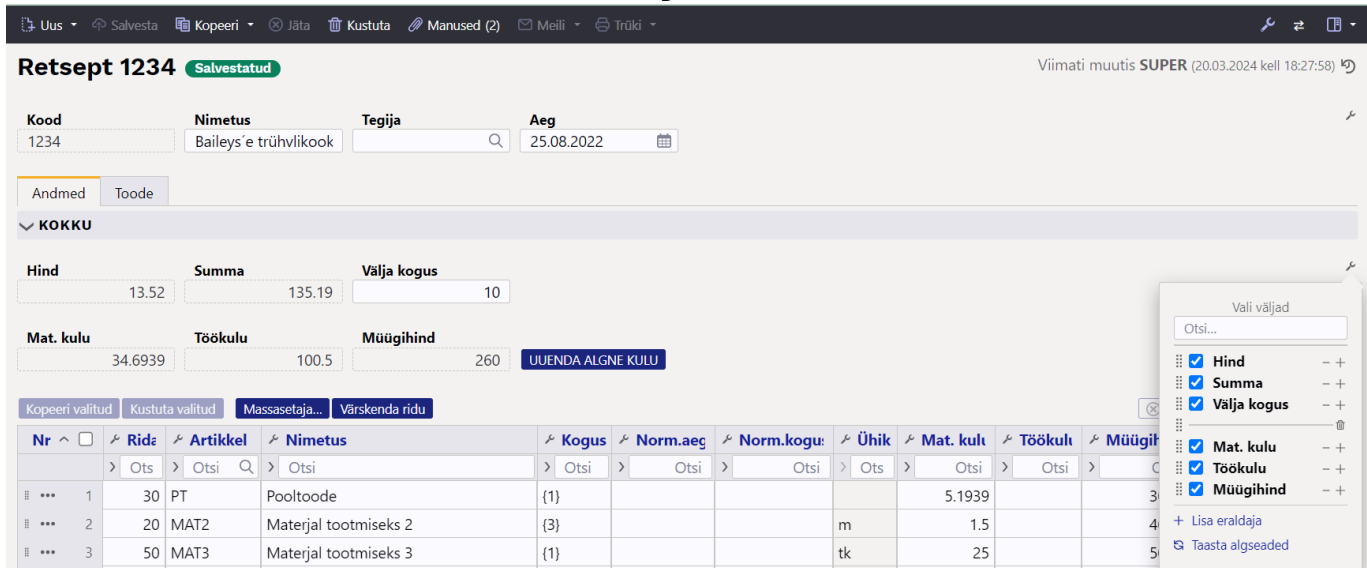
Uus Salvesta Kopeeri Jäta Kustuta Manused (2) Meili Trüki

Retsept 1234 Salvestatud

Viimati muutis SUPER (20.03.2024 kell 18:27:58)

Kood 1234
Nimetus Baileys´e trühvlikook
Tegija
Aeg 25.08.2022

Andmed Toode

KOKKU

Hind 13.52
Summa 135.19
Välja kogus 10

Mat. kulu 34.6939
Töökulu 100.5
Müügihind 260
UUENDA ALGNE KULU

Kopeeri valitud Kustuta valitud Massasetaja... Värskenda ridu

| Nr | Rida | Artikkel | Nimetus | Kogus | Norm.aeg | Norm.kogus | Ühik | Mat. kulu | Töökulu | Müügih |
|---|---|---|---|---|---|---|---|---|---|---|
| | Ots | Otsi | Otsi | Otsi | Otsi | Otsi | Ots | Otsi | Otsi | |
| 1 | 30 | PT | Pooltoode | {1} | | | | 5.1939 | | 3 |
| 2 | 20 | MAT2 | Materjal tootmiseks 2 | {3} | | | m | 1.5 | | 4 |
| 3 | 50 | MAT3 | Materjal tootmiseks 3 | {1} | | | tk | 25 | | 5 |

Vali väljad
Otsi...
Hind
Summa
Välja kogus
Mat. kulu
Töökulu
Müügihind
+ Lisa eraldaja
Taasta algseaded